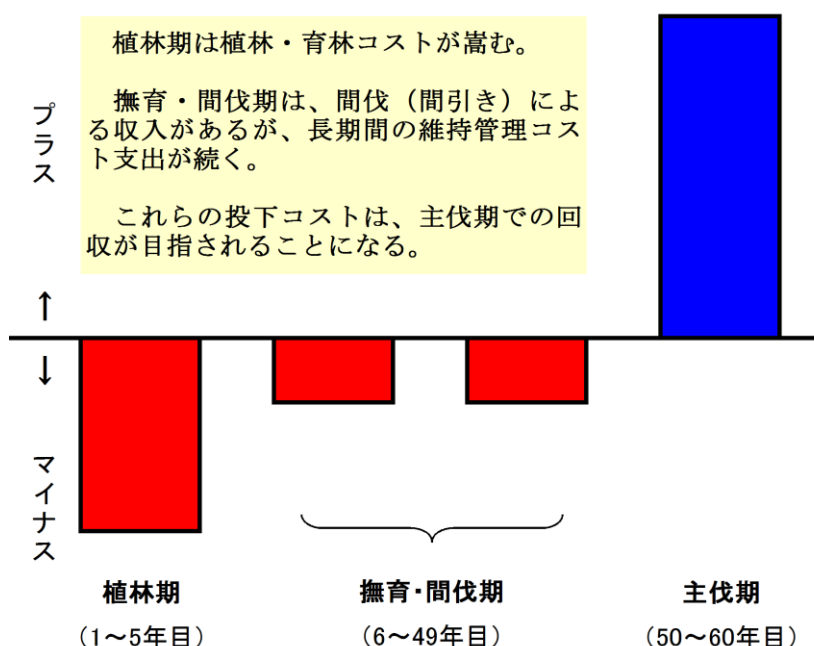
植林期は植林・育林コストが嵩む。

撫育・間伐期は、間伐（間引き）による収入があるが、長期間の維持管理コスト支出が続く。

これらの投下コストは、主伐期での回収が目指されることになる。

プラス
↑
↓
マイナス

植林期
（1～5年目）

撫育･間伐期
（6～49年目）

主伐期
（50～60年目）